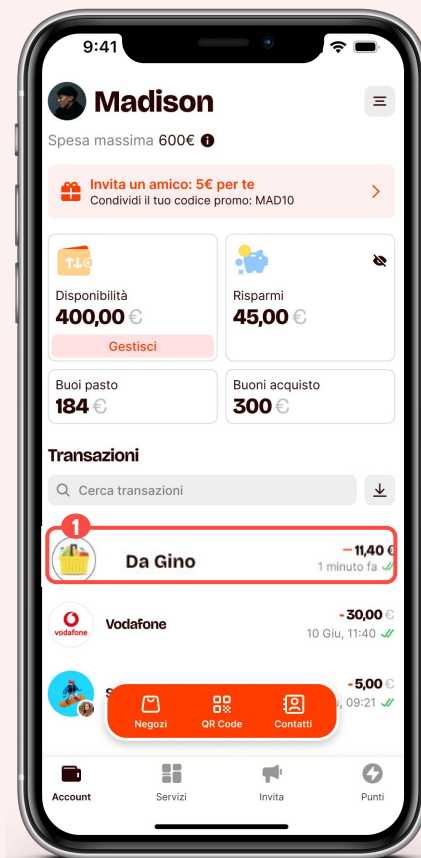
9:41

Madison

Spesa massima 600€

Invita un amico: 5€ per te
Condividi il tuo codice promo: MAD10

Disponibilità
400,00 €
Gestisci

Risparmi
45,00 €

Buoi pasto
184 €

Buoni acquisto
300 €

Transazioni

Cerca transazioni

1

Da Gino
– 11,40 €
1 minuto fa

vodafone
Vodafone
- 30,00 €
10 Giu, 11:40

S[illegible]
- 5,00 €
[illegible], 09:21

Negozi
QR Code
Contatti

Account
Servizi
Invita
Punti